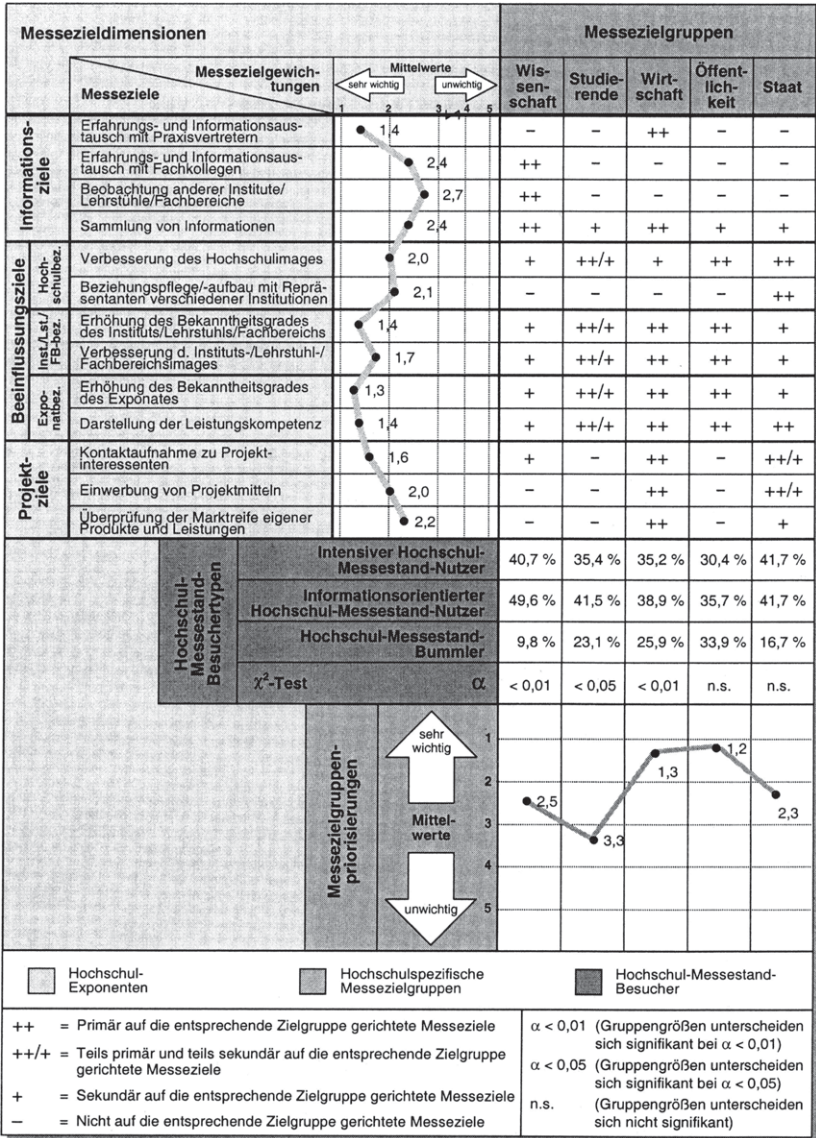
| Messezieldimensionen | | | | Messezielgruppen | | | | |
|---|---|---|---|---|---|---|---|---|
| | | Messeziele / Messezielgewichtungen | Mittelwerte: sehr wichtig – unwichtig; 1 2 3 4 5 | Wissenschaft | Studierende | Wirtschaft | Öffentlichkeit | Staat |
| Informationsziele | | Erfahrungs- und Informationsaustausch mit Praxisvertretern | 1,4 | – | – | ++ | – | – |
| | | Erfahrungs- und Informationsaustausch mit Fachkollegen | 2,4 | ++ | – | – | – | – |
| | | Beobachtung anderer Institute/ Lehrstühle/Fachbereiche | 2,7 | ++ | – | – | – | – |
| | | Sammlung von Informationen | 2,4 | ++ | + | ++ | + | + |
| Beeinflussungsziele | Hochschulbez. | Verbesserung des Hochschulimages | 2,0 | + | ++/+ | + | ++ | ++ |
| | | Beziehungspflege/-aufbau mit Repräsentanten verschiedener Institutionen | 2,1 | – | – | – | – | ++ |
| | Inst./Lst./FB-bez. | Erhöhung des Bekanntheitsgrades des Instituts/Lehrstuhls/Fachbereichs | 1,4 | + | ++/+ | ++ | ++ | + |
| | | Verbesserung d. Instituts-/Lehrstuhl-/ Fachbereichsimages | 1,7 | + | ++/+ | ++ | ++ | + |
| | Exponatbez. | Erhöhung des Bekanntheitsgrades des Exponates | 1,3 | + | ++/+ | ++ | ++ | + |
| | | Darstellung der Leistungskompetenz | 1,4 | + | ++/+ | ++ | ++ | ++ |
| Projektziele | | Kontaktaufnahme zu Projektinteressenten | 1,6 | + | – | ++ | – | ++/+ |
| | | Einwerbung von Projektmitteln | 2,0 | – | – | ++ | – | ++/+ |
| | | Überprüfung der Marktreife eigener Produkte und Leistungen | 2,2 | – | – | ++ | – | + |

| Hochschul-Messestand-Besuchertypen | | | | | |
|---|---|---|---|---|---|
| Intensiver Hochschul-Messestand-Nutzer | 40,7 % | 35,4 % | 35,2 % | 30,4 % | 41,7 % |
| Informationsorientierter Hochschul-Messestand-Nutzer | 49,6 % | 41,5 % | 38,9 % | 35,7 % | 41,7 % |
| Hochschul-Messestand-Bummler | 9,8 % | 23,1 % | 25,9 % | 33,9 % | 16,7 % |
| $\chi^2$-Test $\alpha$ | < 0,01 | < 0,05 | < 0,01 | n.s. | n.s. |

Messezielgruppenpriorisierungen

sehr wichtig

Mittelwerte

unwichtig

1 2 3 4 5

2,5 3,3 1,3 1,2 2,3

Hochschul-Exponenten

Hochschulspezifische Messezielgruppen

Hochschul-Messestand-Besucher

++ = Primär auf die entsprechende Zielgruppe gerichtete Messeziele

++/+ = Teils primär und teils sekundär auf die entsprechende Zielgruppe gerichtete Messeziele

+ = Sekundär auf die entsprechende Zielgruppe gerichtete Messeziele

– = Nicht auf die entsprechende Zielgruppe gerichtete Messeziele

$\alpha$ < 0,01 (Gruppengrößen unterscheiden sich signifikant bei $\alpha$ < 0,01)

$\alpha$ < 0,05 (Gruppengrößen unterscheiden sich signifikant bei $\alpha$ < 0,05)

n.s. (Gruppengrößen unterscheiden sich nicht signifikant)